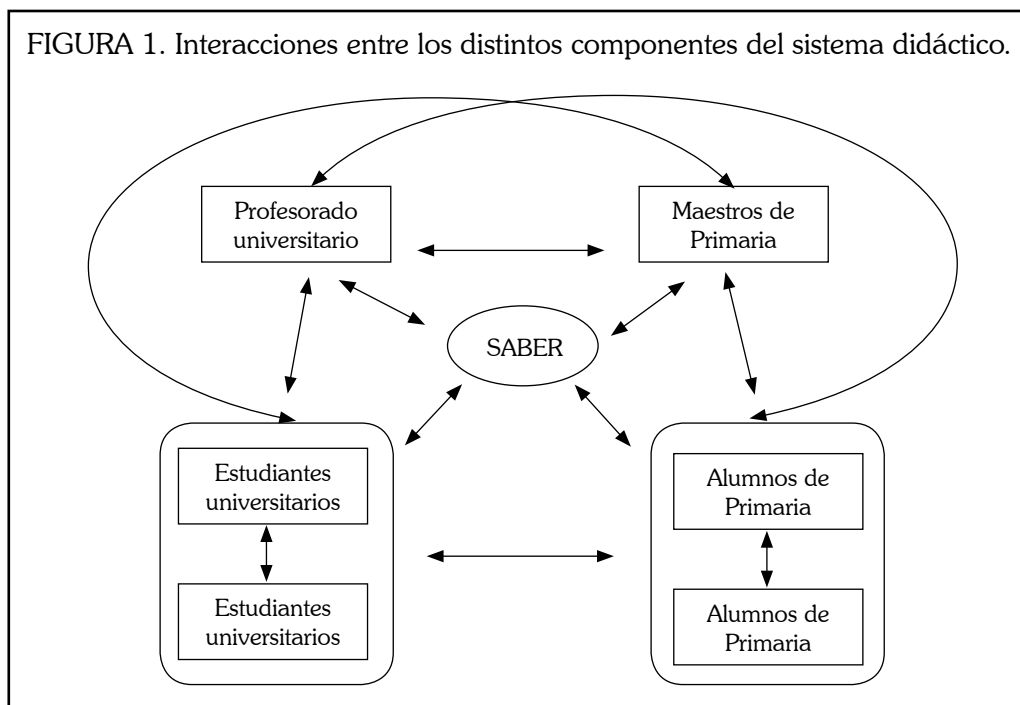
FIGURA 1. Interacciones entre los distintos componentes del sistema didáctico.

Profesorado universitario

Maestros de Primaria

SABER

Estudiantes universitarios

Estudiantes universitarios

Alumnos de Primaria

Alumnos de Primaria